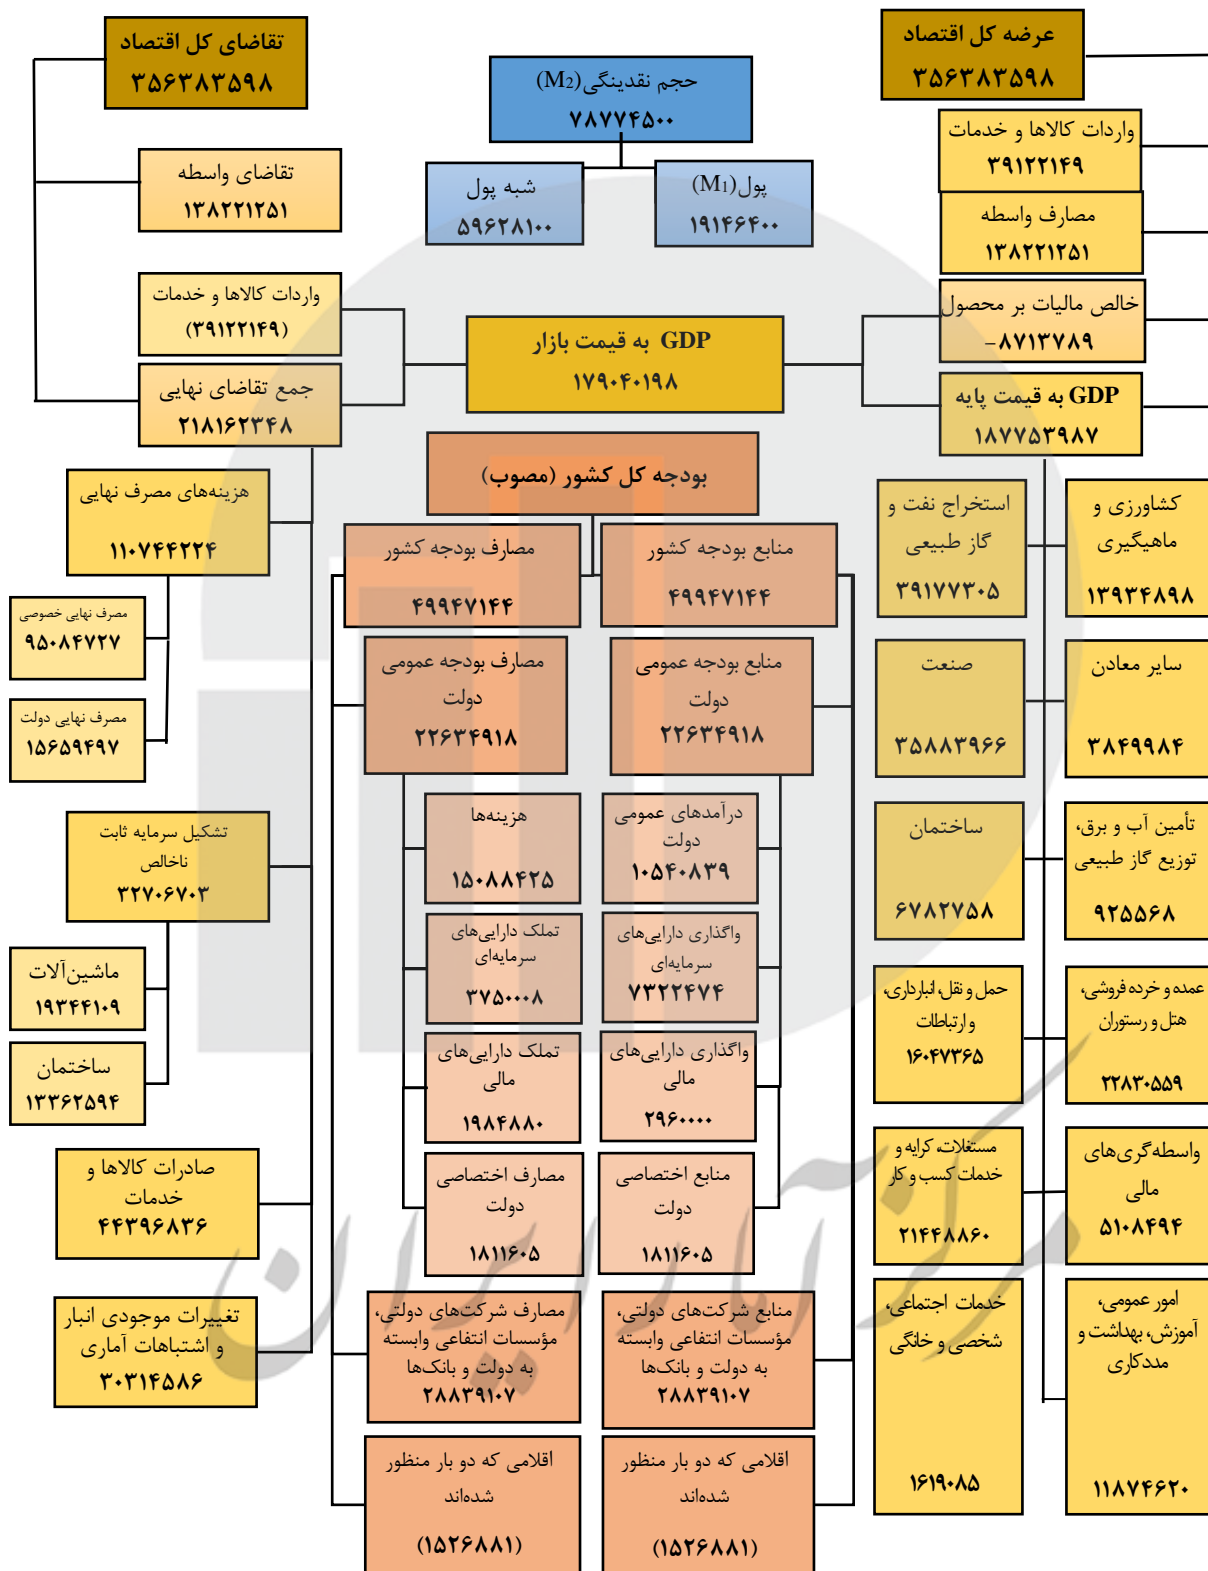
تقاضای کل اقتصاد
۳۵۶۳۸۳۵۹۸

حجم نقدینگی (M2)
۷۸۷۷۴۵۰۰

عرضه کل اقتصاد
۳۵۶۳۸۳۵۹۸

واردات کالاها و خدمات
۳۹۱۲۲۱۴۹

تقاضای واسطه
۱۳۸۲۲۱۲۵۱

شبه پول
۵۹۶۲۸۱۰۰

پول (M1)
۱۹۱۴۶۴۰۰

مصارف واسطه
۱۳۸۲۲۱۲۵۱

واردات کالاها و خدمات
(۳۹۱۲۲۱۴۹)

GDP به قیمت بازار
۱۷۹۰۴۰۱۹۸

خالص مالیات بر محصول
-۸۷۱۳۷۸۹

جمع تقاضای نهایی
۲۱۸۱۶۲۳۴۸

GDP به قیمت پایه
۱۸۷۷۵۳۹۸۷

بودجه کل کشور (مصوب)

هزینه‌های مصرف نهایی
۱۱۰۷۴۴۲۲۴

مصارف بودجه کشور
۴۹۹۴۷۱۴۴

منابع بودجه کشور
۴۹۹۴۷۱۴۴

استخراج نفت و گاز طبیعی
۳۹۱۷۷۳۰۵

کشاورزی و ماهیگیری
۱۳۹۳۴۸۹۸

مصرف نهایی خصوصی
۹۵۰۸۴۷۲۷

مصرف نهایی دولت
۱۵۶۵۹۴۹۷

مصارف بودجه عمومی دولت
۲۲۶۳۴۹۱۸

منابع بودجه عمومی دولت
۲۲۶۳۴۹۱۸

صنعت
۳۵۸۸۳۹۶۶

سایر معادن
۳۸۴۹۹۸۴

تشکیل سرمایه ثابت ناخالص
۳۲۷۰۶۷۰۳

هزینه‌ها
۱۵۰۸۸۴۲۵

درآمدهای عمومی دولت
۱۰۵۴۰۸۳۹

ساختمان
۶۷۸۲۷۵۸

تأمین آب و برق، توزیع گاز طبیعی
۹۲۵۵۶۸

ماشین‌آلات
۱۹۳۴۴۱۰۹

تملک دارایی‌های سرمایه‌ای
۳۷۵۰۰۰۸

واگذاری دارایی‌های سرمایه‌ای
۷۳۲۲۴۷۴

ساختمان
۱۳۳۶۲۵۹۴

تملک دارایی‌های مالی
۱۹۸۴۸۸۰

واگذاری دارایی‌های مالی
۲۹۶۰۰۰۰

حمل و نقل، انبارداری، و ارتباطات
۱۶۰۴۷۳۶۵

عمده و خرده فروشی، هتل و رستوران
۲۲۸۳۰۵۵۹

صادرات کالاها و خدمات
۴۴۳۹۶۸۳۶

مصارف اختصاصی دولت
۱۸۱۱۶۰۵

منابع اختصاصی دولت
۱۸۱۱۶۰۵

مستغلات، کرایه و خدمات کسب و کار
۲۱۴۴۸۸۶۰

واسطه‌گری‌های مالی
۵۱۰۸۴۹۴

تغییرات موجودی انبار و اشتباهات آماری
۳۰۳۱۴۵۸۶

مصارف شرکت‌های دولتی، مؤسسات انتفاعی وابسته به دولت و بانک‌ها
۲۸۸۳۹۱۰۷

منابع شرکت‌های دولتی، مؤسسات انتفاعی وابسته به دولت و بانک‌ها
۲۸۸۳۹۱۰۷

خدمات اجتماعی، شخصی و خانگی
۱۶۱۹۰۸۵

امور عمومی، آموزش، بهداشت و مددکاری
۱۱۸۷۴۶۲۰

اقلامی که دو بار منظور شده‌اند
(۱۵۲۶۸۸۱)

اقلامی که دو بار منظور شده‌اند
(۱۵۲۶۸۸۱)